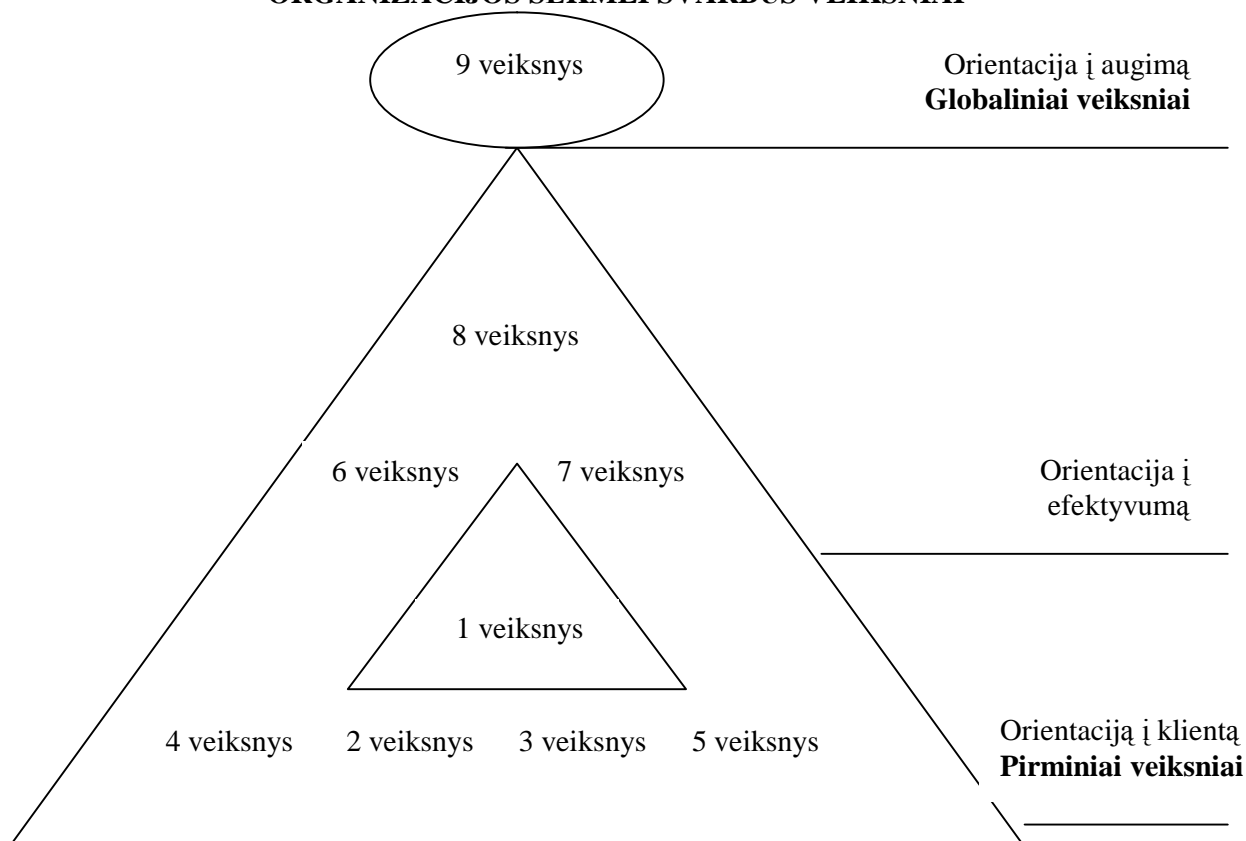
ORGANIZACIJOS SĖKMEI SVARBUS VEIKSNIAI

9 veiksnys

Orientacija į augimą
**Globaliniai veiksniai**

8 veiksnys

6 veiksnys

7 veiksnys

Orientacija į efektyvumą

1 veiksnys

4 veiksnys

2 veiksnys

3 veiksnys

5 veiksnys

Orientacija į klientą
**Pirminiai veiksniai**